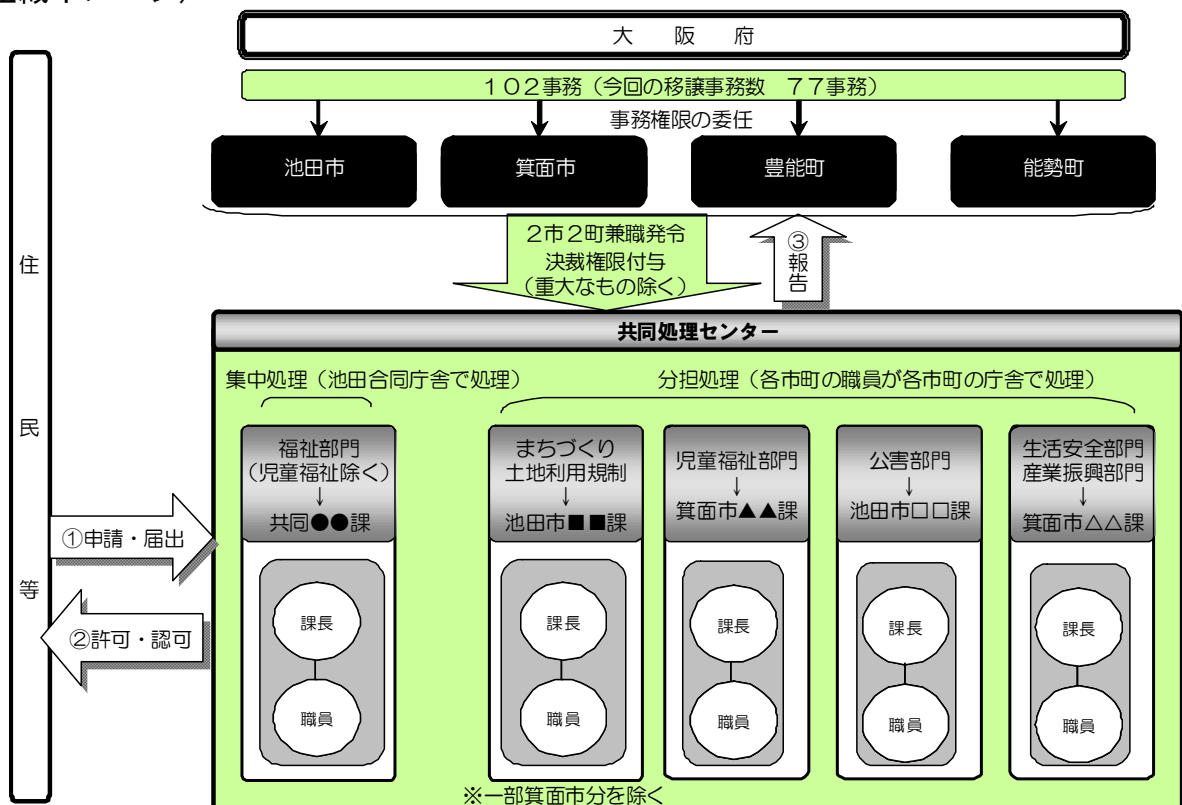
大　阪　府

１０２事務（今回の移譲事務数　７７事務）

事務権限の委任

池田市

箕面市

豊能町

能勢町

２市２町兼職発令
決裁権限付与
（重大なもの除く）

③
報
告

住

民

等

①申請・届出

②許可・認可

共同処理センター

集中処理（池田合同庁舎で処理）

分担処理（各市町の職員が各市町の庁舎で処理）

福祉部門
（児童福祉除く）
↓
共同●●課

課長

職員

まちづくり
土地利用規制
↓
池田市■■課

課長

職員

児童福祉部門
↓
箕面市▲▲課

課長

職員

公害部門
↓
池田市ロロ課

課長

職員

生活安全部門
産業振興部門
↓
箕面市△△課

課長

職員

※一部箕面市分を除く